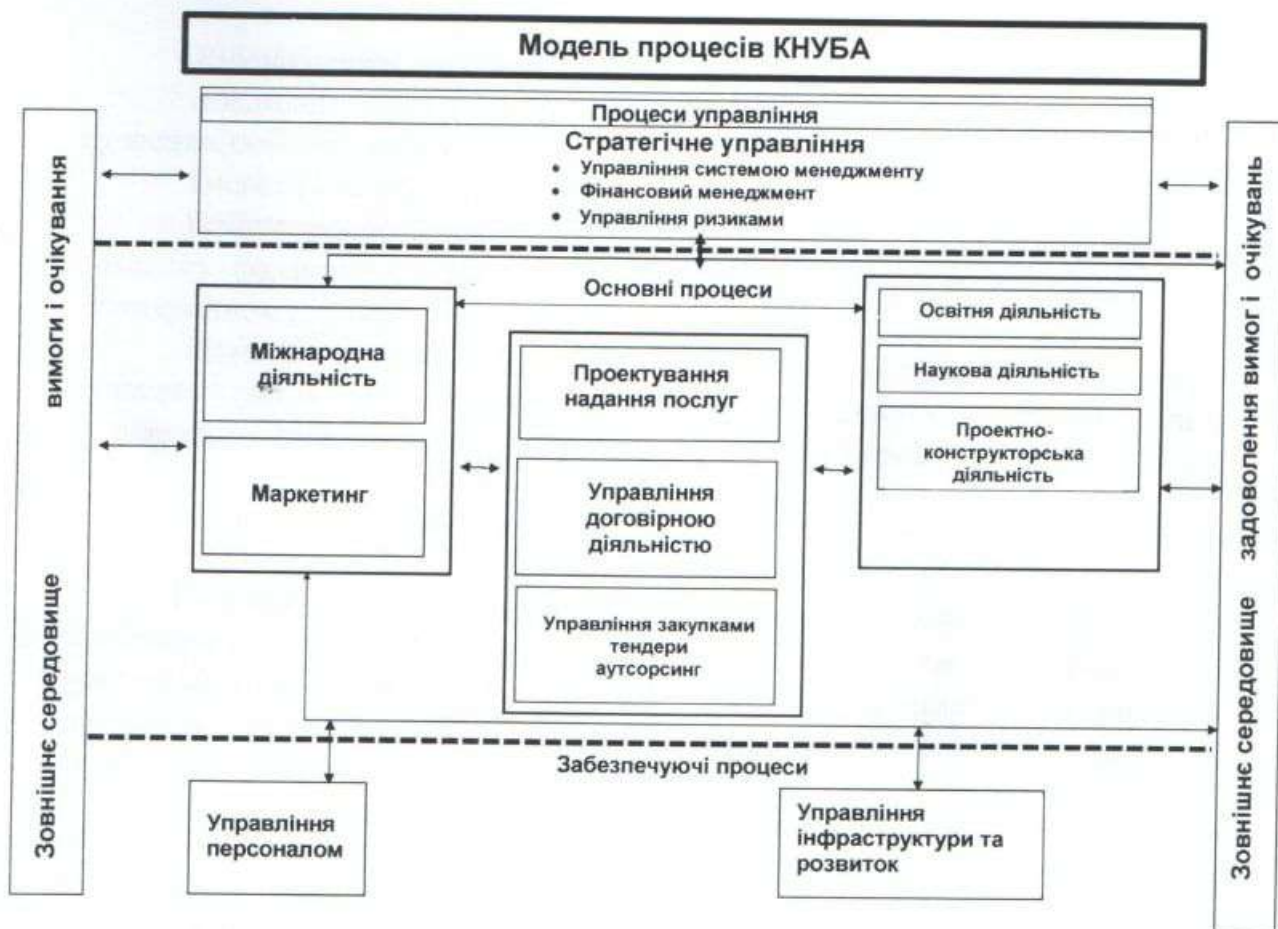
Модель процесів КНУБА

Процеси управління

Стратегічне управління

• Управління системою менеджменту
• Фінансовий менеджмент
• Управління ризиками

Зовнішнє середовище вимоги і очікування

Основні процеси

Міжнародна діяльність

Маркетинг

Проектування надання послуг

Управління договірною діяльністю

Управління закупками тендери аутсорсинг

Освітня діяльність

Наукова діяльність

Проектно-конструкторська діяльність

Зовнішнє середовище задоволення вимог і очікувань

Забезпечуючі процеси

Управління персоналом

Управління інфраструктури та розвиток